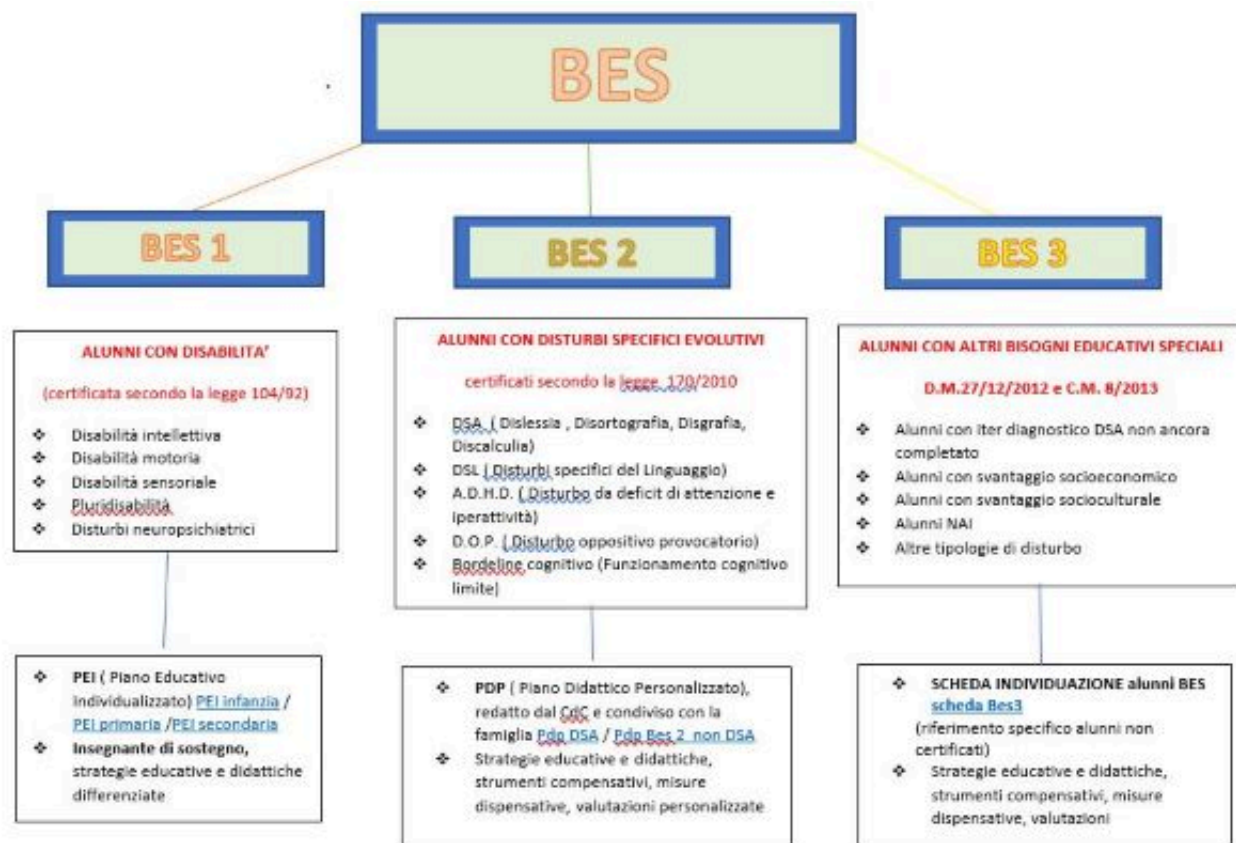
BES

BES 1

BES 2

BES 3

ALUNNI CON DISABILITA'

(certificata secondo la legge 104/92)

- Disabilità intellettiva
- Disabilità motoria
- Disabilità sensoriale
- Pluridisabilità
- Disturbi neuropsichiatrici

ALUNNI CON DISTURBI SPECIFICI EVOLUTIVI

certificati secondo la legge 170/2010

- DSA ( Dislessia , Disortografia, Disgrafia, Discalculia)
- DSL ( Disturbi specifici del Linguaggio)
- A.D.H.D. ( Disturbo da deficit di attenzione e iperattività)
- D.O.P. ( Disturbo oppositivo provocatorio)
- Bordeline cognitivo (Funzionamento cognitivo limite)

ALUNNI CON ALTRI BISOGNI EDUCATIVI SPECIALI

D.M.27/12/2012 e C.M. 8/2013

- Alunni con iter diagnostico DSA non ancora completato
- Alunni con svantaggio socioeconomico
- Alunni con svantaggio socioculturale
- Alunni NAI
- Altre tipologie di disturbo

- PEI ( Piano Educativo Individualizzato) PEI infanzia / PEI primaria /PEI secondaria
- Insegnante di sostegno, strategie educative e didattiche differenziate

- PDP ( Piano Didattico Personalizzato), redatto dal CdC e condiviso con la famiglia Pdp DSA / Pdp Bes 2 non DSA
- Strategie educative e didattiche, strumenti compensativi, misure dispensative, valutazioni personalizzate

- SCHEDA INDIVIDUAZIONE alunni BES scheda Bes3 (riferimento specifico alunni non certificati)
- Strategie educative e didattiche, strumenti compensativi, misure dispensative, valutazioni